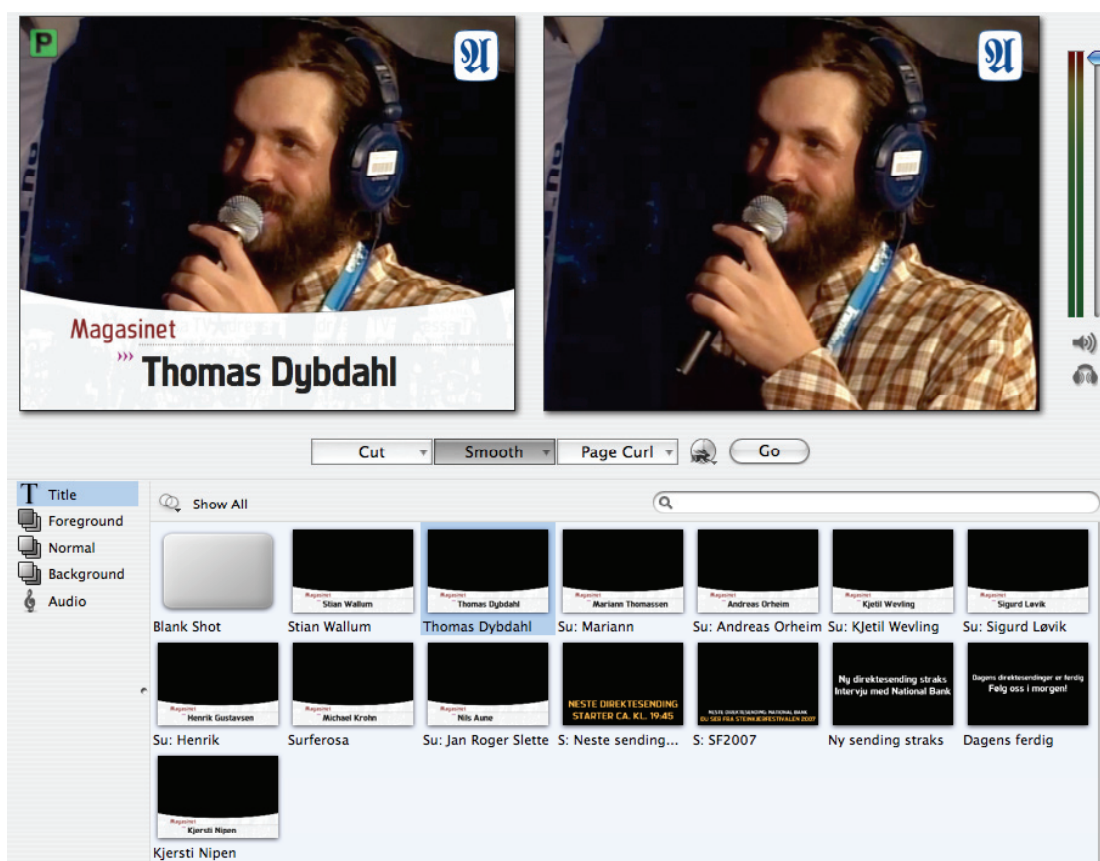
P

Magasinet
››› Thomas Dybdahl

Cut
Smooth
Page Curl
Go

Title
Foreground
Normal
Background
Audio

Show All

Blank Shot

Magasinet
Stian Wallum
Stian Wallum

Magasinet
Thomas Dybdahl
Thomas Dybdahl

Magasinet
Mariann Thomassen
Su: Mariann

Magasinet
Andreas Orheim
Su: Andreas Orheim

Magasinet
Kjetil Wevling
Su: KJetil Wevling

Magasinet
Sigurd Løvik
Su: Sigurd Løvik

Magasinet
Henrik Gustavsen
Su: Henrik

Magasinet
Michael Krohn
Surferosa

Magasinet
Nils Aune
Su: Jan Roger Slette

NESTE DIREKTESENDING STARTER CA. KL. 19:45
S: Neste sending...

NESTE DIREKTESENDING NATIONAL BANK
DU SER FRA STEINKJERFESTIVALEN 2007
S: SF2007

Ny direktesending straks
Intervju med National Bank
Ny sending straks

Dagens direktesendinger er ferdig
Følg oss i morgen!
Dagens ferdig

Magasinet
Kjersti Nipen
Kjersti Nipen